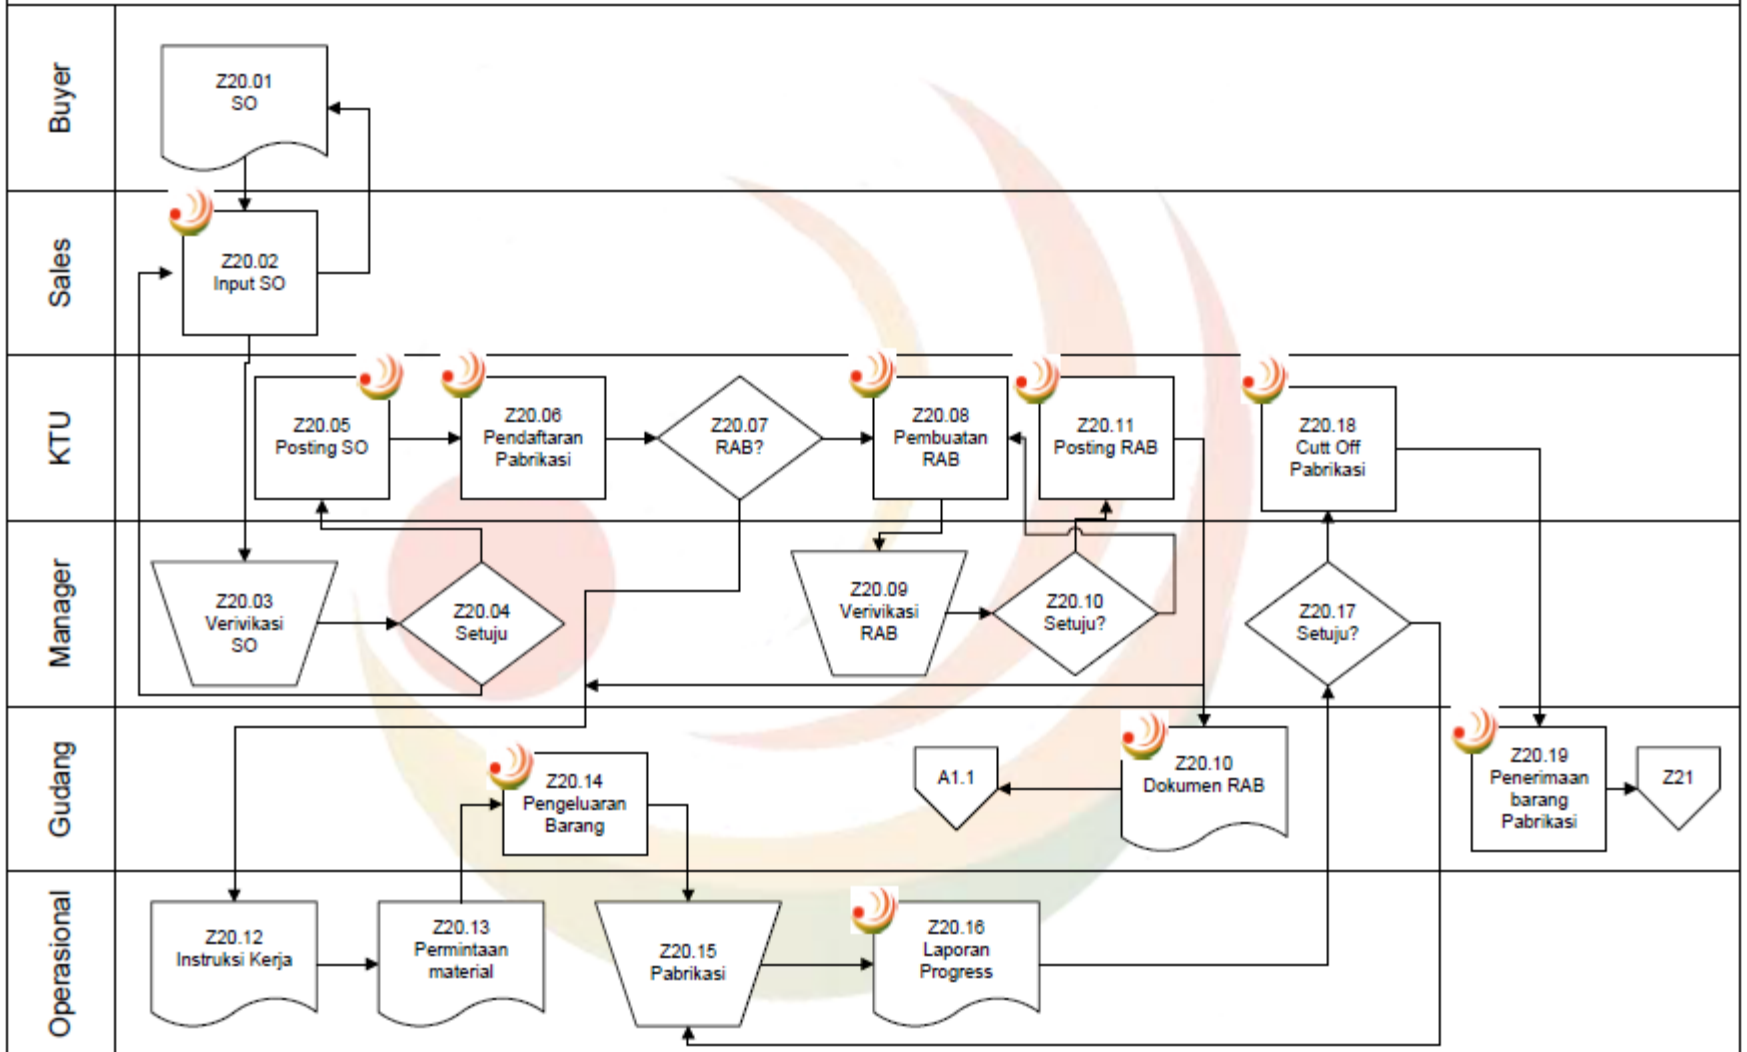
Buyer

Sales

KTU

Manager

Gudang

Operasional

Z20.01
SO

Z20.02
Input SO

Z20.05
Posting SO

Z20.06
Pendaftaran
Pabrikasi

Z20.07
RAB?

Z20.08
Pembuatan
RAB

Z20.11
Posting RAB

Z20.18
Cutt Off
Pabrikasi

Z20.03
Verivikasi
SO

Z20.04
Setuju

Z20.09
Verivikasi
RAB

Z20.10
Setuju?

Z20.17
Setuju?

A1.1

Z20.10
Dokumen RAB

Z20.14
Pengeluaran
Barang

Z20.19
Penerimaan
barang
Pabrikasi

Z21

Z20.12
Instruksi Kerja

Z20.13
Permintaan
material

Z20.15
Pabrikasi

Z20.16
Laporan
Progress